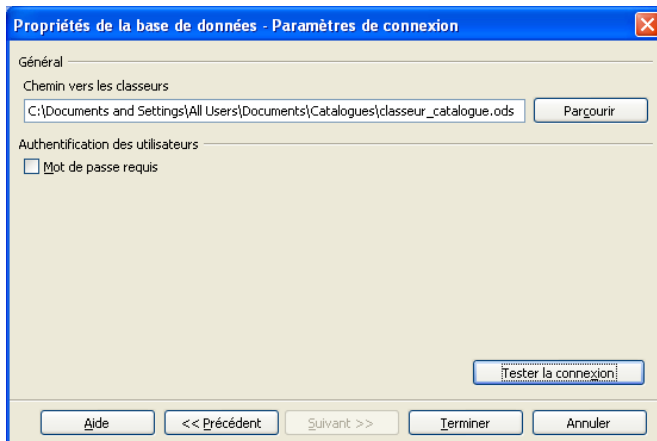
Propriétés de la base de données - Paramètres de connexion

Général

Chemin vers les classeurs

C:\Documents and Settings\All Users\Documents\Catalogues\classeur_catalogue.ods

Parcourir

Authentification des utilisateurs

Mot de passe requis

Tester la connexion

Aide

<< Précédent

Suivant >>

Terminer

Annuler